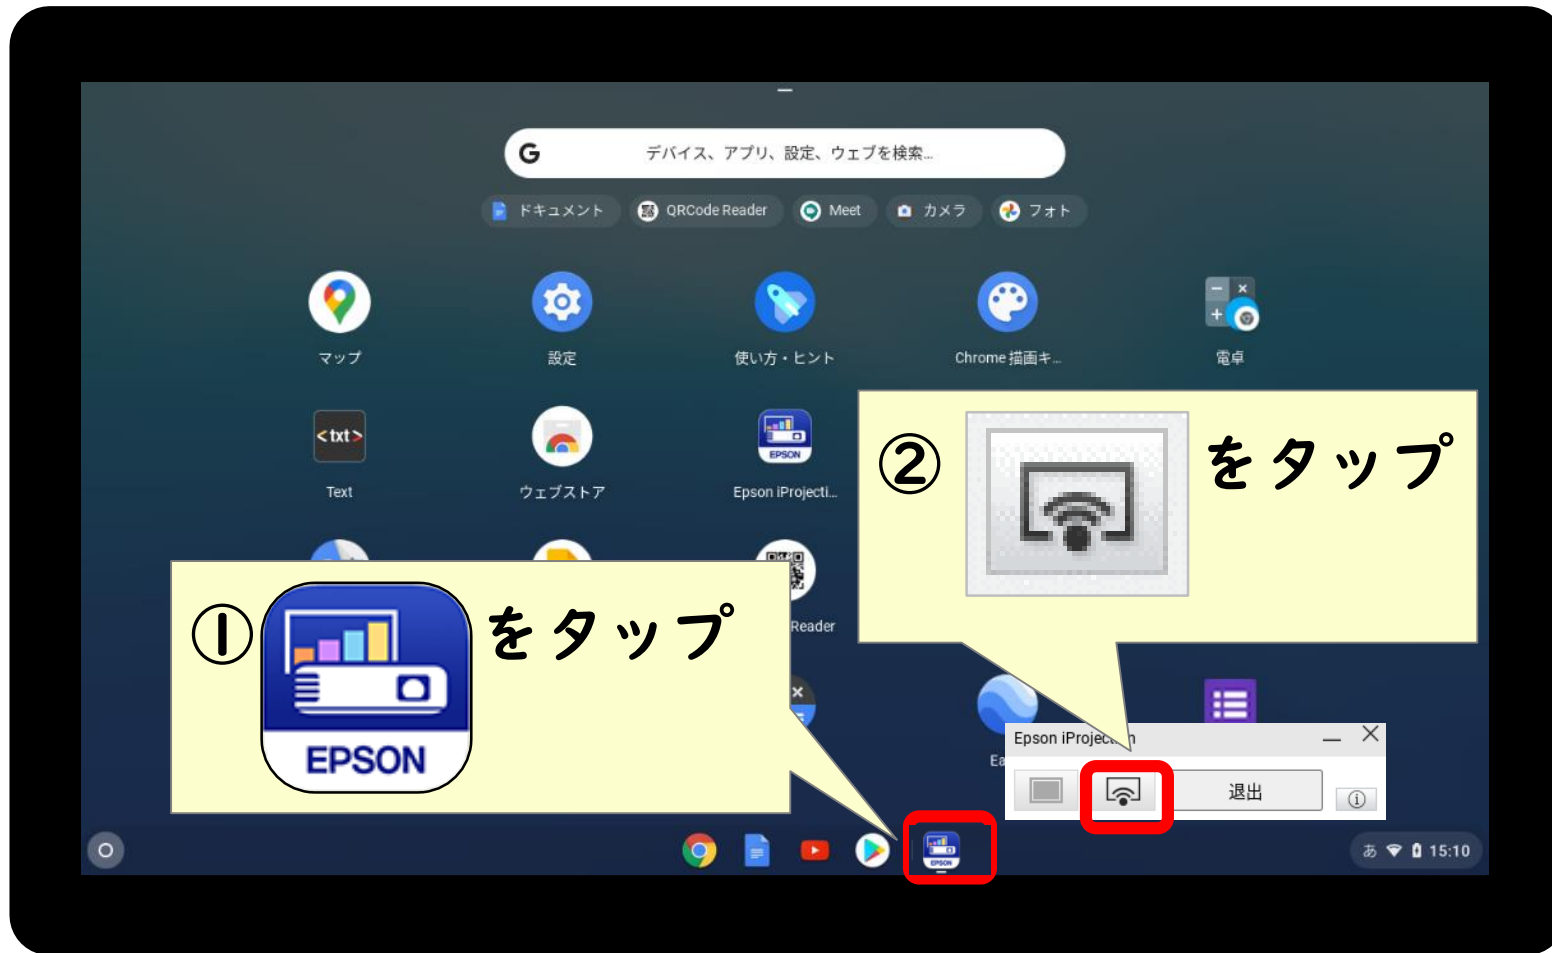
デバイス、アプリ、設定、ウェブを検索...

ドキュメント
QRCode Reader
Meet
カメラ
フォト

マップ
設定
使い方・ヒント
Chrome 描画キ...
電卓

<txt>
Text
ウェブストア
EPSON
Epson iProjecti...

Reader

② をタップ

① EPSON をタップ

Epson iProjec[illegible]n
退出

Ea

あ 15:10